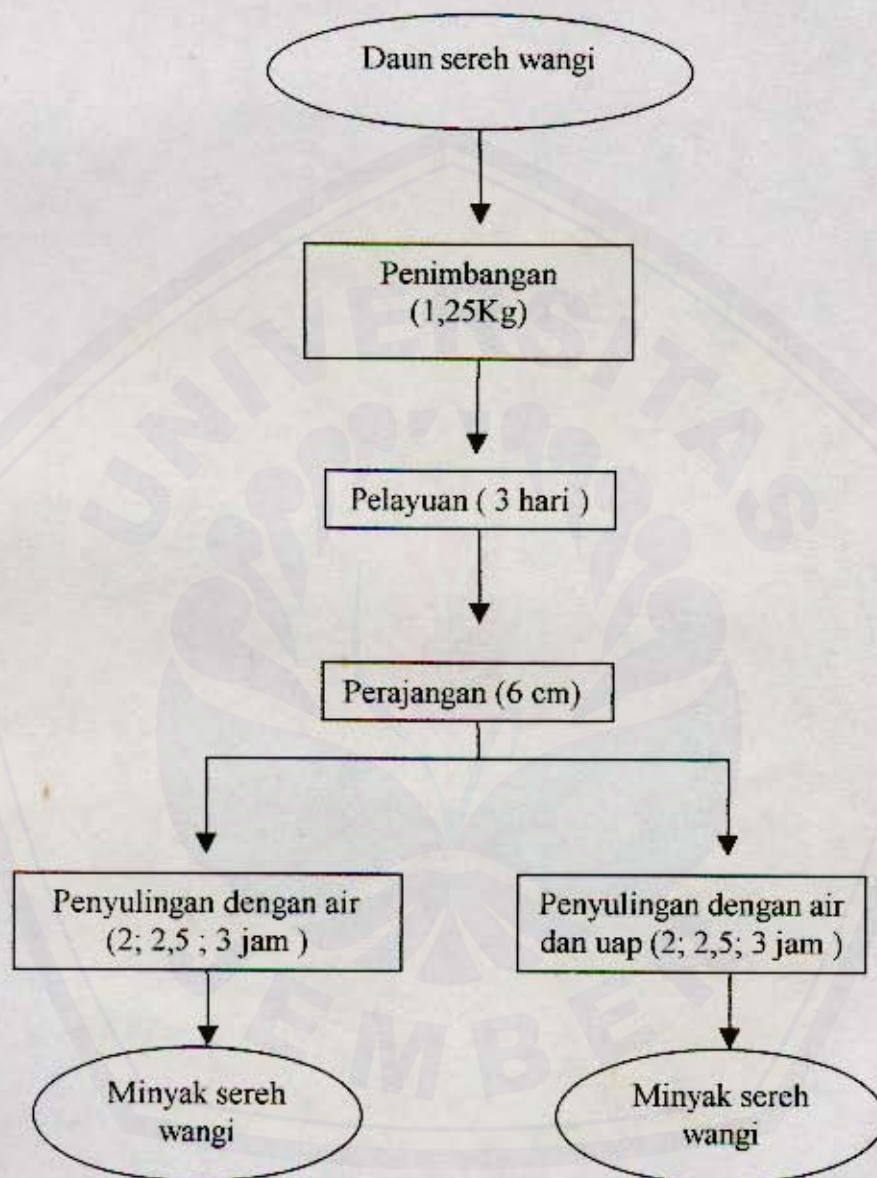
Daun sereh wangi

Penimbangan (1,25Kg)

Pelayuan ( 3 hari )

Perajangan (6 cm)

Penyulingan dengan air (2; 2,5 ; 3 jam )

Penyulingan dengan air dan uap (2; 2,5; 3 jam )

Minyak sereh wangi

Minyak sereh wangi

UNIVERSITAS JEMBER